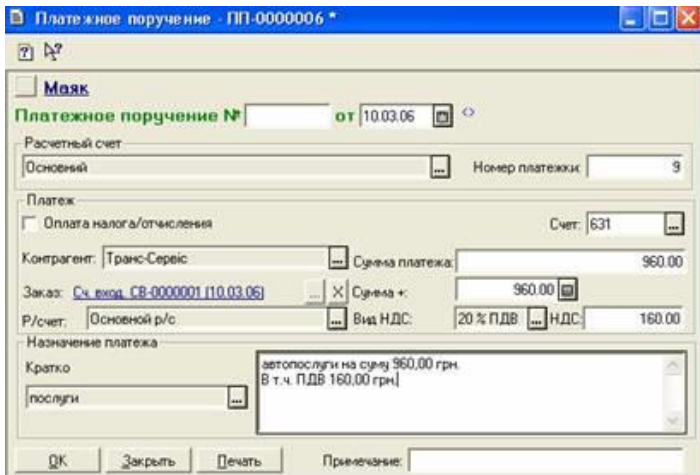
Платежное поручение - ПП-0000006 *

Маяк

Платежное поручение № от 10.03.06

Расчетный счет

Основний

Номер платежки: 9

Платеж

Оплата налога/отчисления

Счет: 631

Контрагент: Транс-Сервіс

Сумма платежа: 960.00

Заказ: Сч. вход. СВ-0000001 (10.03.06)

Сумма +: 960.00

Р/счет: Основной р/с

Вид НДС: 20 % ПДВ

НДС: 160.00

Назначение платежа

Кратко

послуги

автопослуги на суму 960,00 грн.
В т.ч. ПДВ 160,00 грн.

OK

Закрыть

Печать

Примечание: